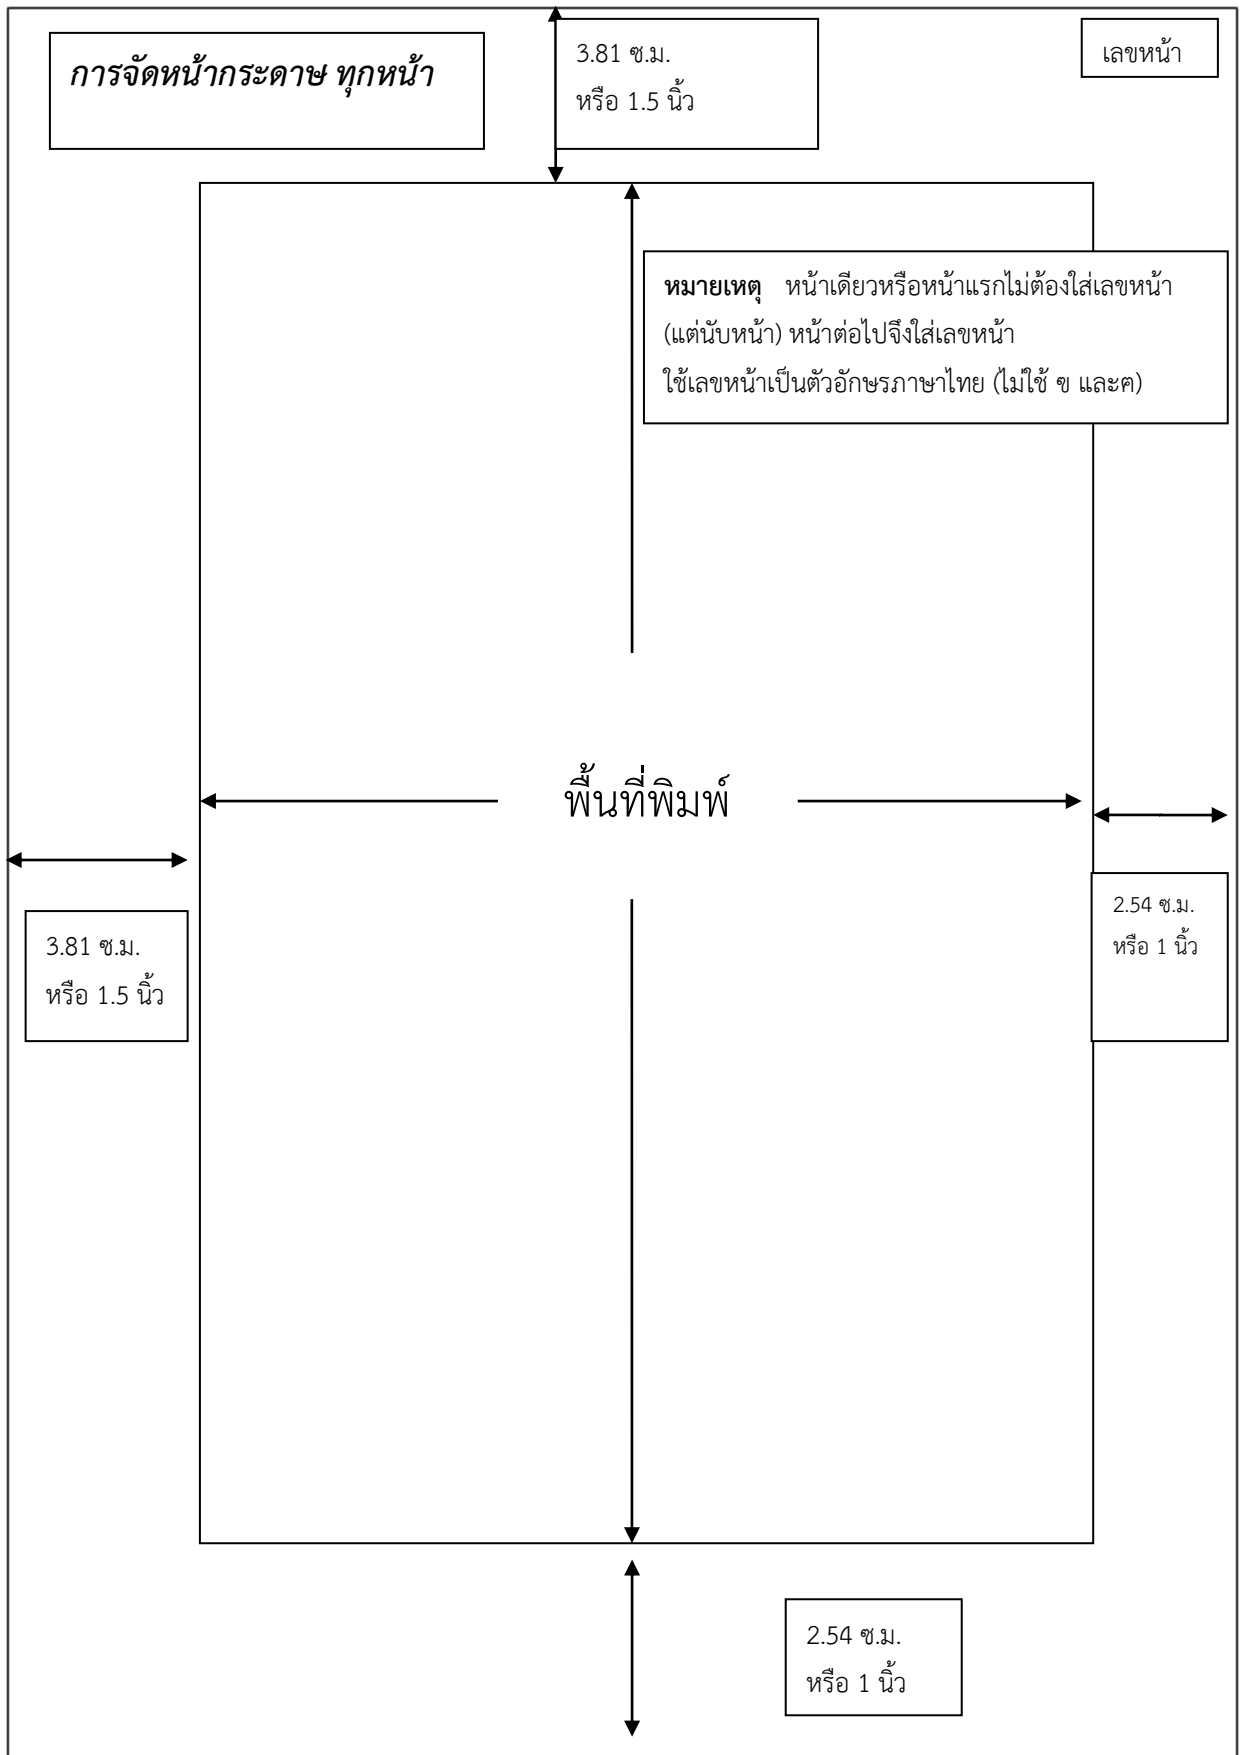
การจัดหน้ากระดาษ ทุกหน้า

3.81 ซ.ม.
หรือ 1.5 นิ้ว

เลขหน้า

**หมายเหตุ** หน้าเดียวหรือหน้าแรกไม่ต้องใส่เลขหน้า (แต่นับหน้า) หน้าต่อไปจึงใส่เลขหน้า
ใช้เลขหน้าเป็นตัวอักษรภาษาไทย (ไม่ใช้ ฃ และฅ)

พื้นที่พิมพ์

3.81 ซ.ม.
หรือ 1.5 นิ้ว

2.54 ซ.ม.
หรือ 1 นิ้ว

2.54 ซ.ม.
หรือ 1 นิ้ว